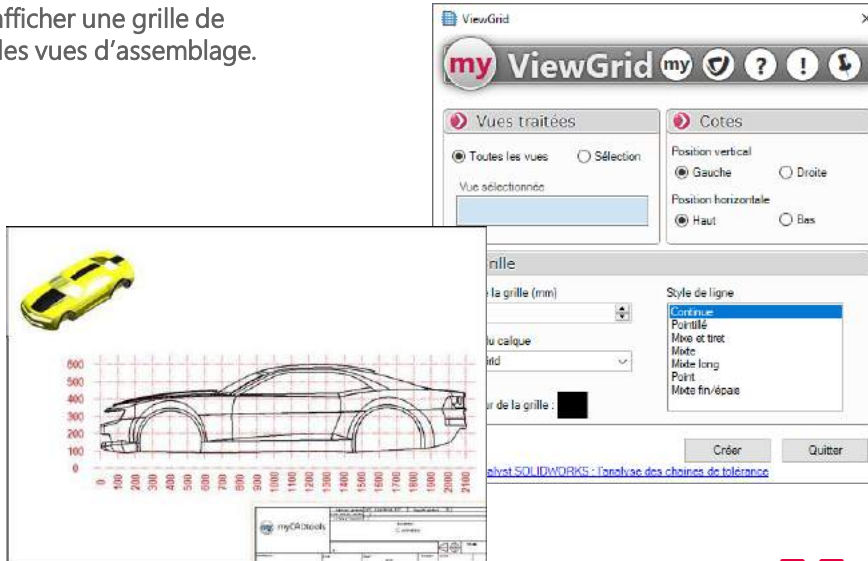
afficher une grille de
les vues d'assemblage.

ViewGrid

my ViewGrid

Vues traitées

Toutes les vues

Sélection

Vue sélectionnée

Cotes

Position vertical

Gauche

Droite

Position horizontale

Haut

Bas

rille

la grille (mm)

Style de ligne

Continue
Pointillé
Mixe et tiret
Mixte
Mixte long
Point
Mixte fin/épais

u calque

rid

ur de la grille :

Créer

Quitter

alyst SOLIDWORKS : l'analyse des chaines de tolérance

600
500
400
300
200
100
0

0
100
200
300
400
500
600
700
800
900
1000
1100
1200
1300
1400
1500
1600
1700
1800
1900
2000
2100

myCADtools